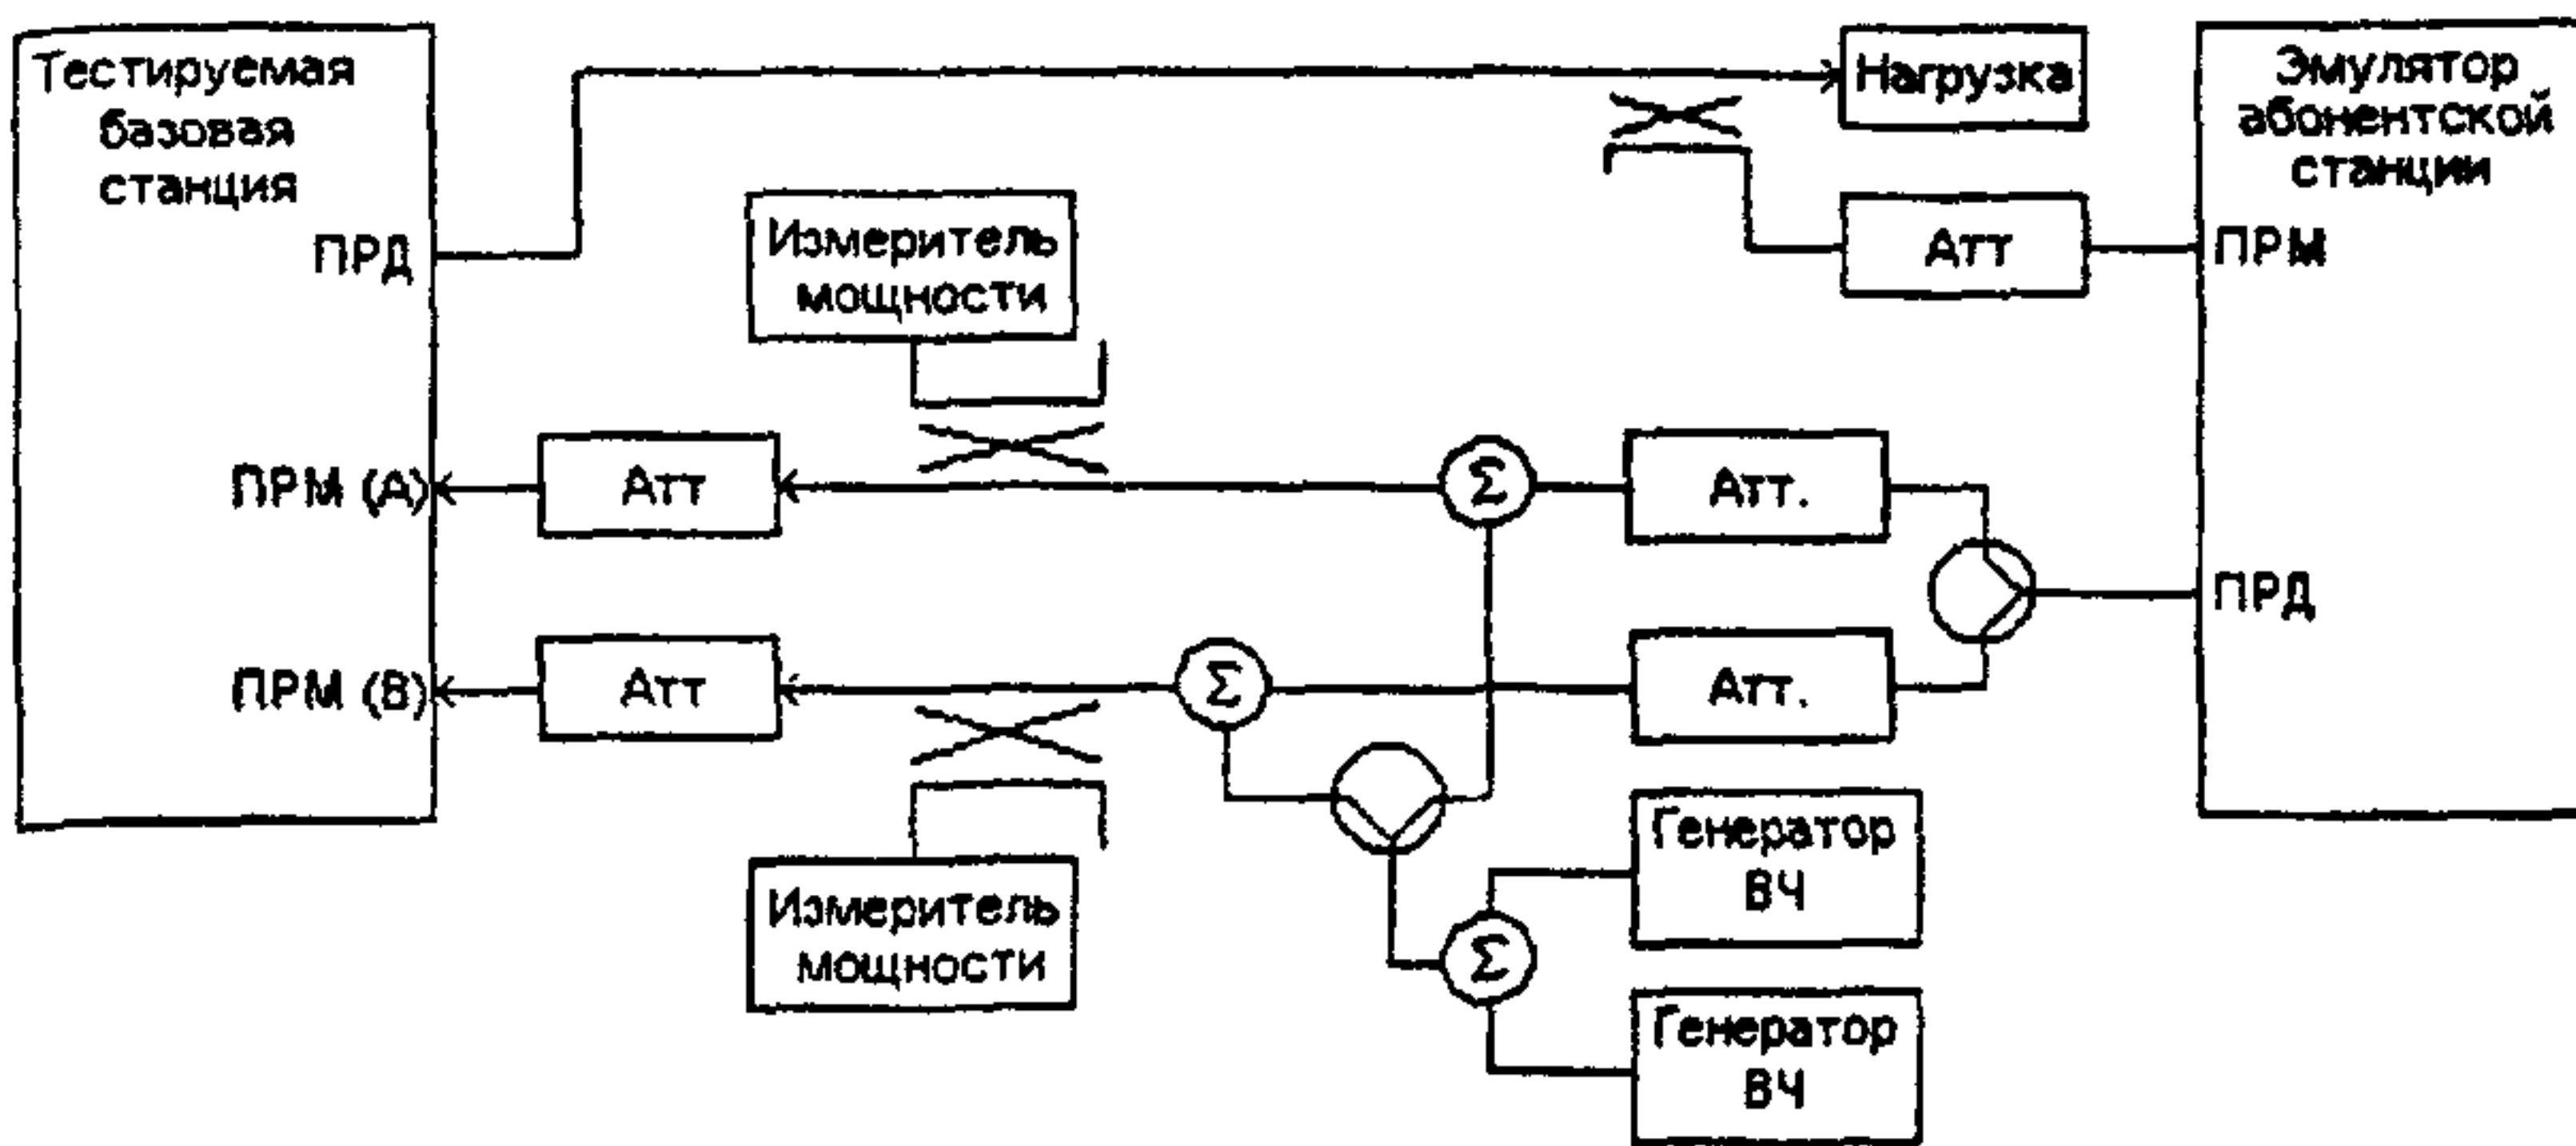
Тестируемая базовая станция

ПРД

ПРМ (А)

ПРМ (В)

Нагрузка

Эмулятор абонентской станции

ПРМ

ПРД

Атт

Измеритель мощности

Атт

$\Sigma$

Атт.

Атт

$\Sigma$

Атт.

Измеритель мощности

Генератор ВЧ

$\Sigma$

Генератор ВЧ